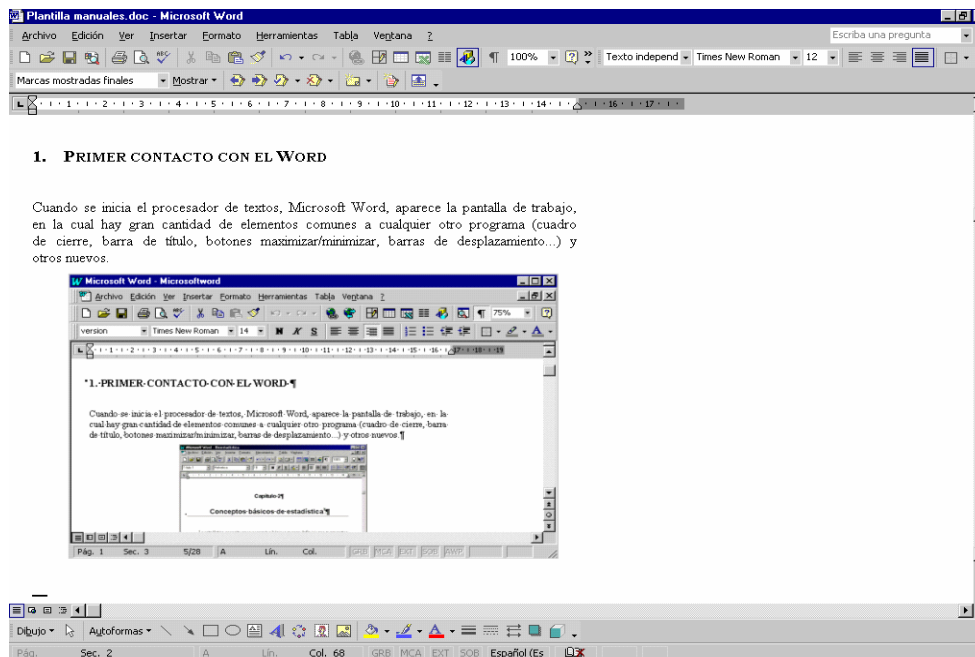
Plantilla manuales.doc - Microsoft Word

Archivo Edición Ver Insertar Formato Herramientas Tabla Ventana ?

Escriba una pregunta

100% Texto independ Times New Roman 12

Marcas mostradas finales Mostrar

1 2 3 4 5 6 7 8 9 10 11 12 13 14 15 16 17

1. PRIMER CONTACTO CON EL WORD

Cuando se inicia el procesador de textos, Microsoft Word, aparece la pantalla de trabajo, en la cual hay gran cantidad de elementos comunes a cualquier otro programa (cuadro de cierre, barra de título, botones maximizar/minimizar, barras de desplazamiento...) y otros nuevos.

Microsoft Word - Microsoftword

Archivo Edición Ver Insertar Formato Herramientas Tabla Ventana ?

75%

version Times New Roman 14 N K S

1 2 3 4 5 6 7 8 9 10 11 12 13 14 15 16 17 18 19

1.-PRIMER-CONTACTO-CON-EL-WORD-¶

Cuando-se-inicia-el-procesador-de-textos,-Microsoft-Word,-aparece-la-pantalla-de-trabajo,-en-la-cual-hay-gran-cantidad-de-elementos-comunes-a-cualquier-otro-programa-(cuadro-de-cierre,-barra-de-título,-botones-maximizar/minimizar,-barras-de-desplazamiento...)-y-otros-nuevos.¶

Capítulo-2¶

Conceptos-básicos-de-estadística¶

Pág. 1 Sec. 3 5/28 A Lín. Col. GRB MCA EXT SOB AWR

Dibujo Autoformas

Pág. Sec. 2 A Lín. Col. 68 GRB MCA EXT SOB Español (Es